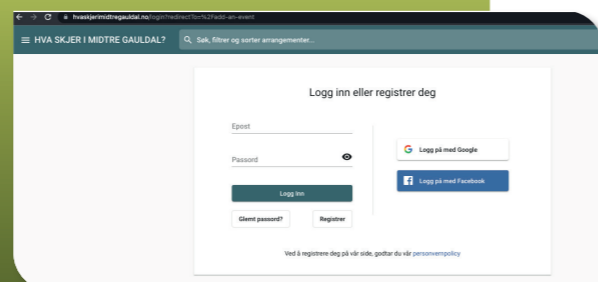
hvaskjerimidtregauldal.no/login?redirect%=%2Fadd-an-event

HVA SKJER I MIDTRE GAULDAL?

Søk, filtrer og sorter arrangementer...

Logg inn eller registrer deg

Epost

Passord

Logg inn

Glemt passord?

Registrer

Logg på med Google

Logg på med Facebook

Ved å registrere deg på vår side, godtar du vår personvernpolicy